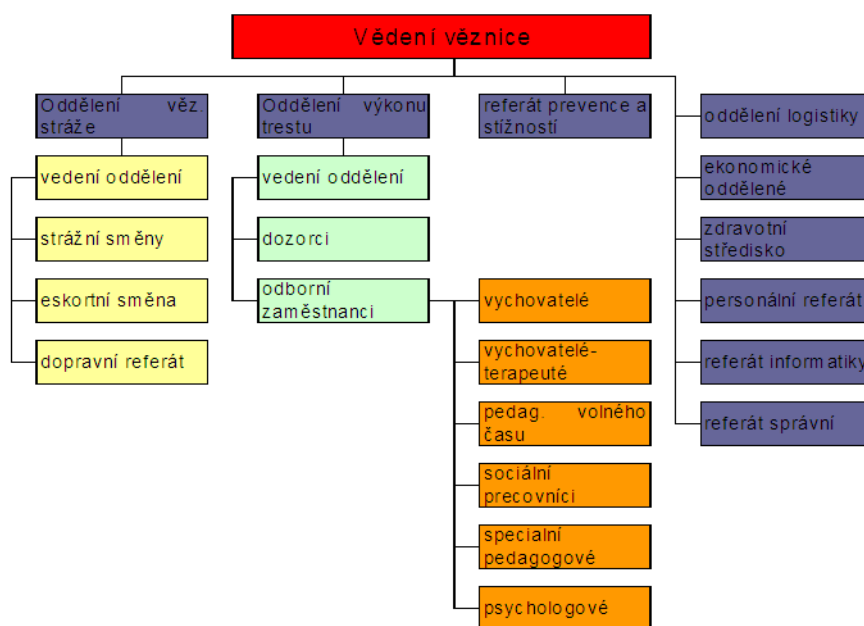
Vědení věznice

Oddělení věz. stráže

vedení oddělení

strážní směny

eskortní směna

dopravní referát

Oddělení výkonu trestu

vedení oddělení

dozorci

odborní zaměstnanci

vychovatelé

vychovatelé-terapeuté

pedag. volného času

sociální precovníci

specialní pedagogové

psychologové

referát prevence a stížností

oddělení logistiky

ekonomické oddělené

zdravotní středisko

personální referát

referát informatiky

referát správní